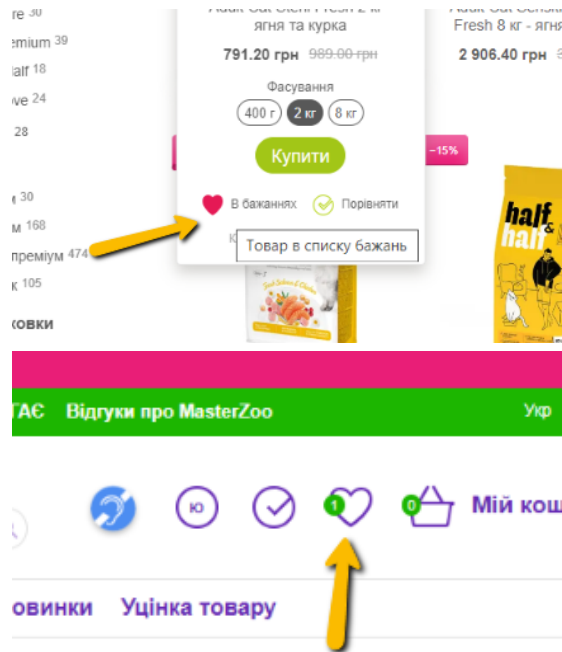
re 30
emium 39
alf 18
ve 24
28
e 30
м 168
преміум 474
к 105
ковки

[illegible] ягня та курка
791.20 грн 989.00 грн
Фасування
400 г 2 кг 8 кг
Купити
В бажаннях
Порівняти
Товар в списку бажань

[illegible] Fresh 8 кг - ягня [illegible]
2 906.40 грн
−15%
half & half

ТАЄ Відгуки про MasterZoo Укр
ю
1
0
Мій кош
овинки Уцінка товару